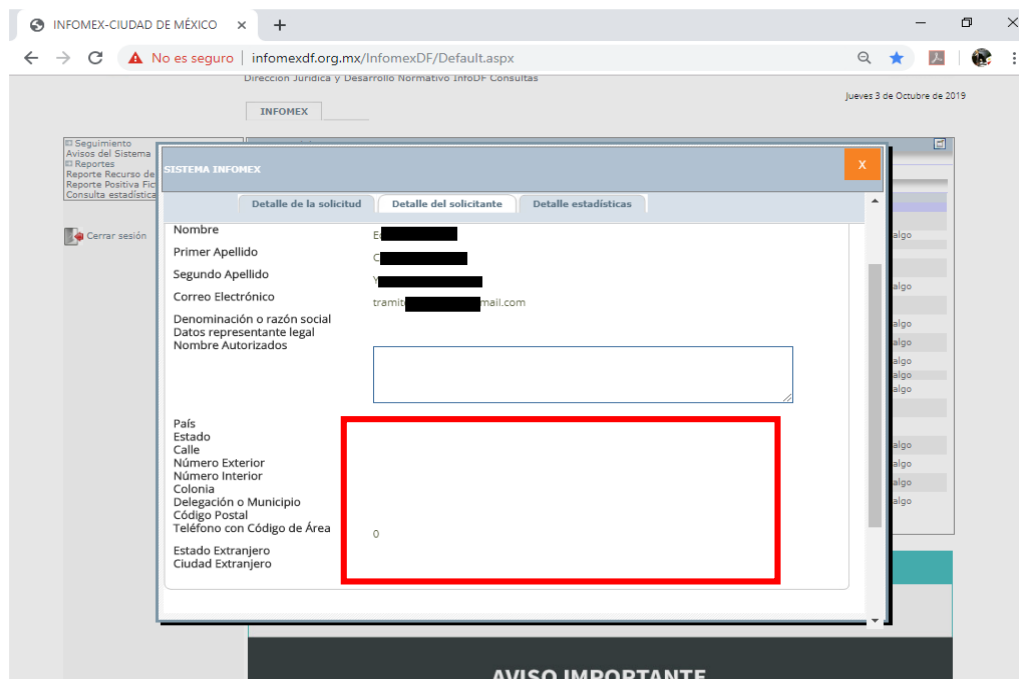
INFOMEX-CIUDAD DE MÉXICO ×

No es seguro | infomexdf.org.mx/InfomexDF/Default.aspx

Dirección Jurídica y Desarrollo Normativo InfoDF Consultas

Jueves 3 de Octubre de 2019

INFOMEX

Seguimiento
Avisos del Sistema
Reportes
Reporte Recurso de
Reporte Positiva Fic
Consulta estadística

Cerrar sesión

SISTEMA INFOMEX

X

Detalle de la solicitud | Detalle del solicitante | Detalle estadísticas

Nombre E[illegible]
Primer Apellido C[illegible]
Segundo Apellido Y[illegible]
Correo Electrónico tramit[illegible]mail.com
Denominación o razón social
Datos representante legal
Nombre Autorizados

País
Estado
Calle
Número Exterior
Número Interior
Colonia
Delegación o Municipio
Código Postal
Teléfono con Código de Área 0

Estado Extranjero
Ciudad Extranjero

algo
algo
algo
algo
algo
algo
algo
algo
algo
algo
algo

AVISO IMPORTANTE